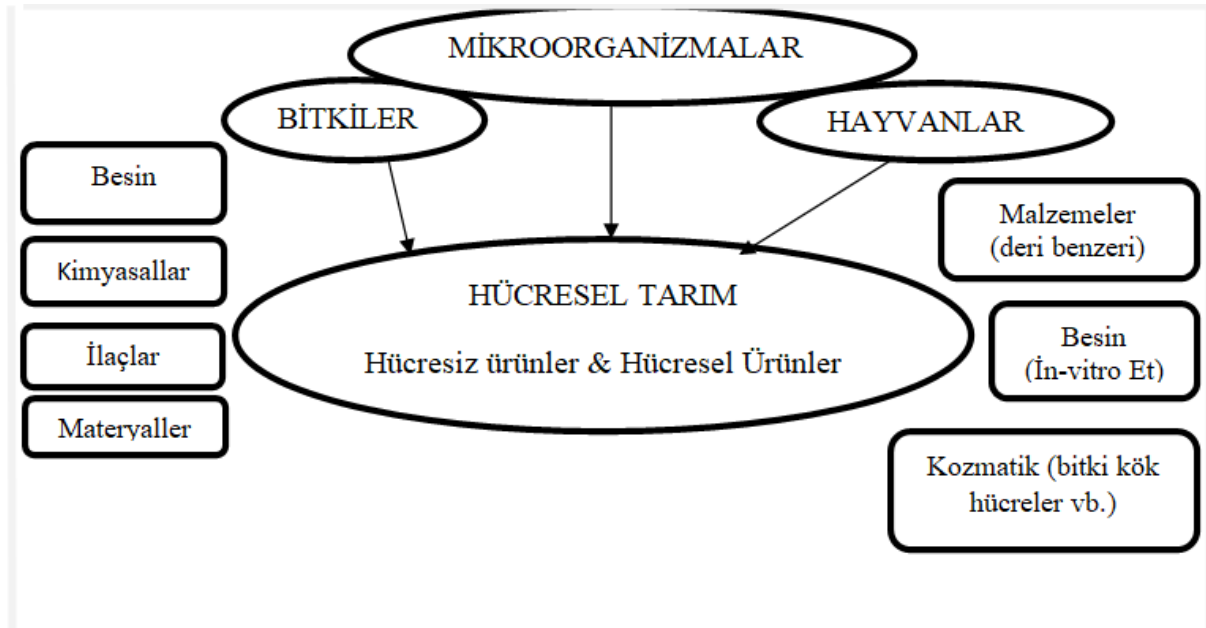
MİKROORGANİZMALAR

BİTKİLER

HAYVANLAR

Besin

Kimyasallar

İlaçlar

Materyaller

HÜCRESEL TARIM

Hücresiz ürünler & Hücresel Ürünler

Malzemeler (deri benzeri)

Besin (İn-vitro Et)

Kozmatik (bitki kök hücreler vb.)